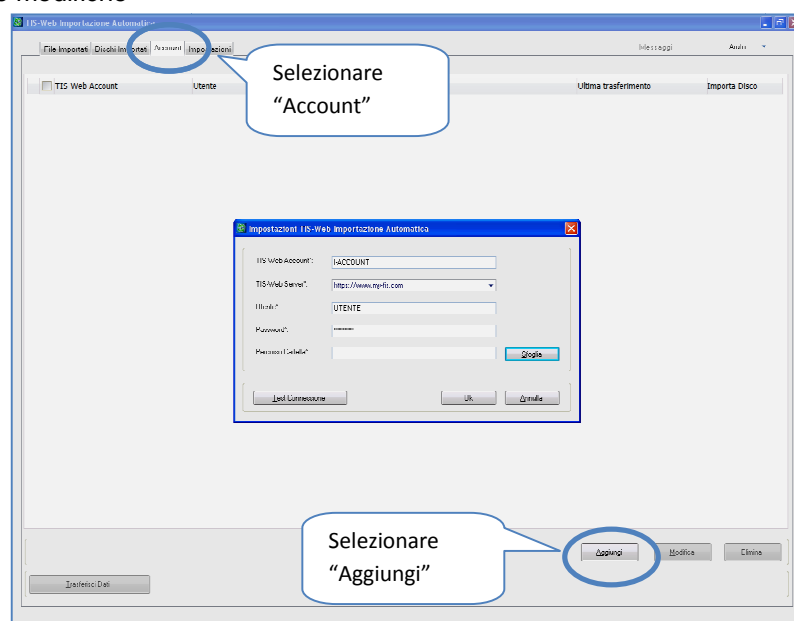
TIS-Web Importazione Automatica

File Importati | Dischi Importati | Account | Impostazioni

Messaggi | Aiuto

Selezionare "Account"

TIS Web Account | Utente | Ultima trasferimento | Importa Disco

Impostazioni TIS-Web Importazione Automatica

TIS Web Account*: I-ACCOUNT

TIS-Web Server*: https://www.my-fis.com

Utente*: UTENTE

Password*: •••••••

Percorso Cartella*:

Sfoglia

Test Connessione

Ok

Annulla

Selezionare "Aggiungi"

Aggiungi

Modifica

Elimina

Trasferisci Dati